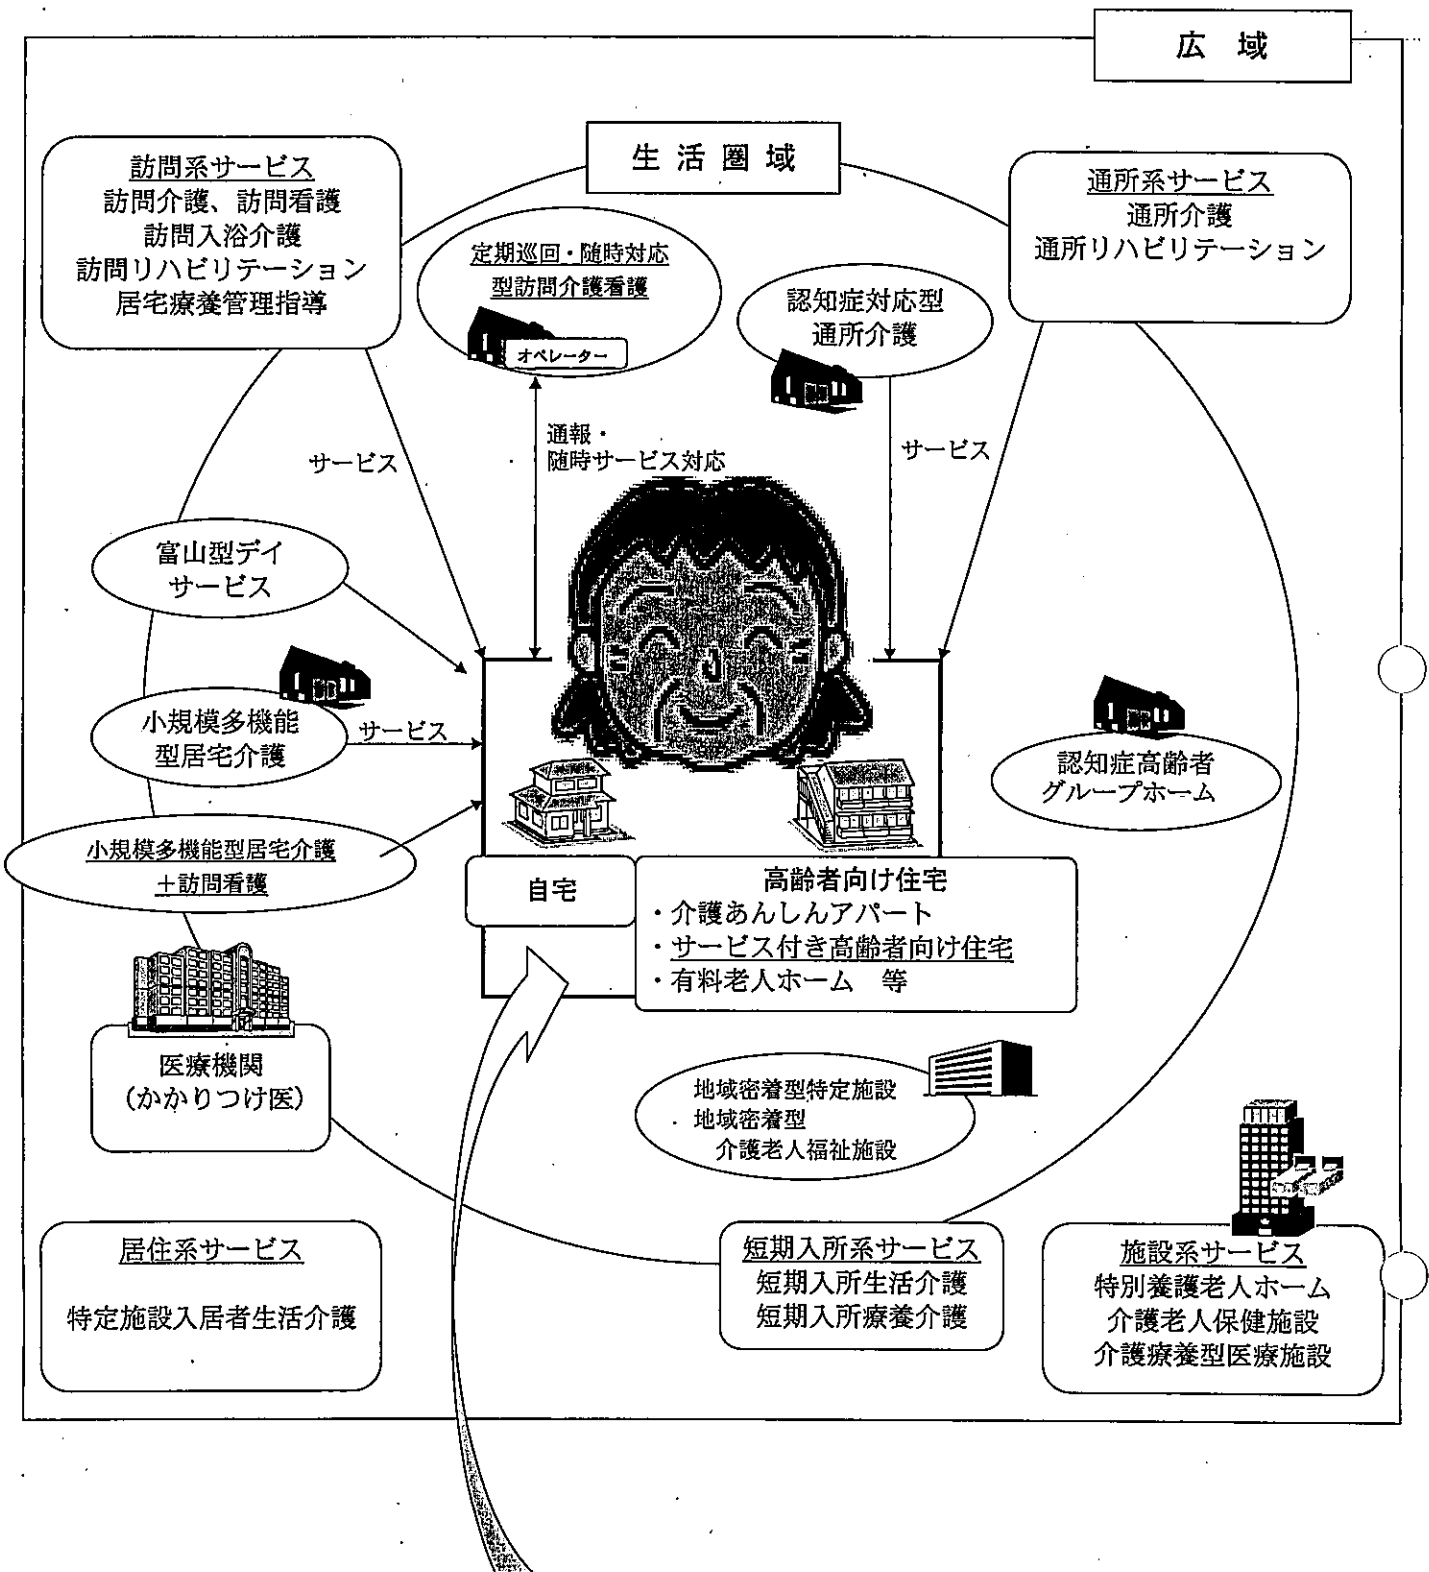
広域

生活圏域

訪問系サービス
訪問介護、訪問看護
訪問入浴介護
訪問リハビリテーション
居宅療養管理指導

定期巡回・随時対応型訪問介護看護

オペレーター

認知症対応型通所介護

通所系サービス
通所介護
通所リハビリテーション

サービス

通報・随時サービス対応

サービス

富山型デイサービス

小規模多機能型居宅介護

サービス

小規模多機能型居宅介護＋訪問看護

認知症高齢者グループホーム

自宅

高齢者向け住宅
・介護あんしんアパート
・サービス付き高齢者向け住宅
・有料老人ホーム　等

医療機関
（かかりつけ医）

地域密着型特定施設
地域密着型
介護老人福祉施設

居住系サービス
特定施設入居者生活介護

短期入所系サービス
短期入所生活介護
短期入所療養介護

施設系サービス
特別養護老人ホーム
介護老人保健施設
介護療養型医療施設